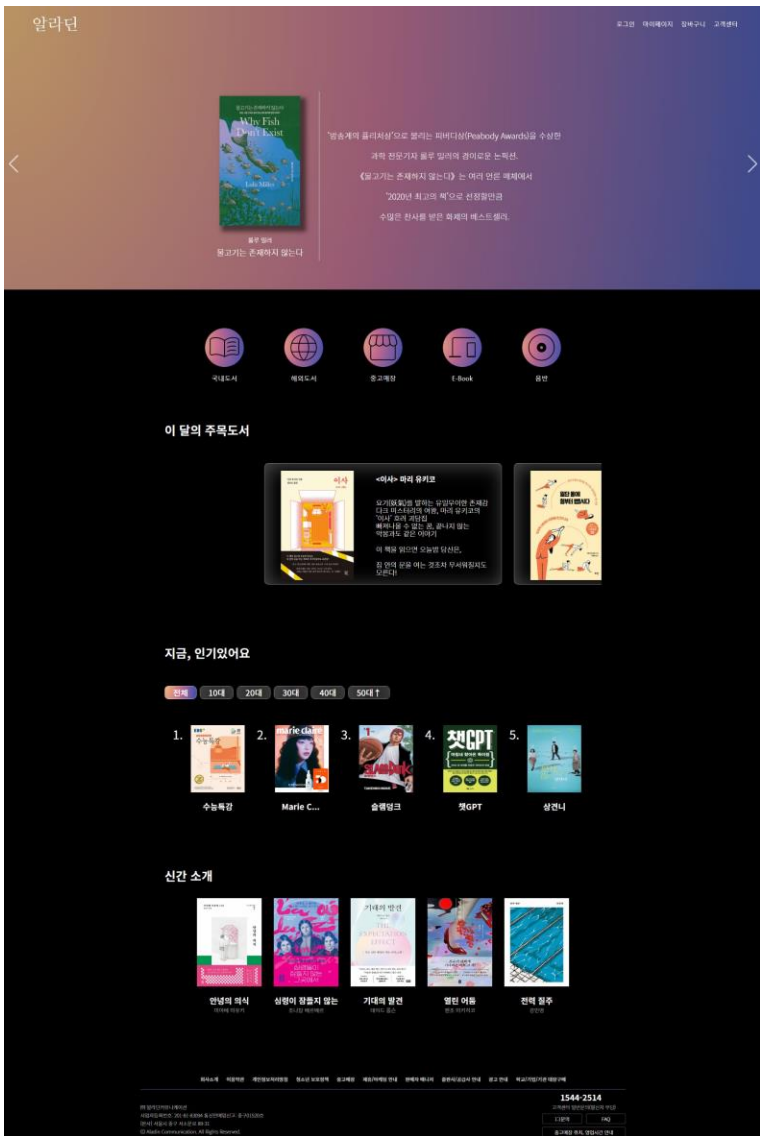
알라딘

로그인 마이페이지 장바구니 고객센터

물고기는 존재하지 않는다
Why Fish Don't Exist
Lulu Miller

룰루 밀러
물고기는 존재하지 않는다

'방송계의 퓰리처상'으로 불리는 피버디상(Peabody Awards)을 수상한
과학 전문기자 룰루 밀러의 경이로운 논픽션.
《물고기는 존재하지 않는다》는 여러 언론 매체에서
'2020년 최고의 책'으로 선정될만큼
수많은 찬사를 받은 화제의 베스트셀러.

국내도서 해외도서 중고매장 E-Book 음반

이 달의 주목도서

이사

<이사> 마리 유키코

요기(妖氣)를 발하는 유일무이한 존재감 다크 미스터리의 여왕, 마리 유키코의 '이사' 호러 괴담집
빠져나올 수 없는 꿈, 끝나지 않는 악몽과도 같은 이야기

이 책을 읽으면 오늘밤 당신은,
집 현관 문을 여는 것조차 무서워질지도 모른다!

지금, 인기있어요

전체 10대 20대 30대 40대 50대↑

1. 수능특강
2. marie claire
Marie C...
3. 슬램덩크
4. 챗GPT
챗GPT
5. 상견니

신간 소개

안녕의 의식
심령이 잠들지 않는
기대의 발견
THE EXPECTATION EFFECT
열린 어둠
전력 질주

회사소개 이용약관 개인정보처리방침 청소년 보호정책 광고제휴 제휴/이벤트 안내 판매자 매니저 출판사/공급사 안내 광고 안내 학교/기업/기관 대량구매

(주)알라딘커뮤니케이션
© Aladin Communication. All Rights Reserved.

1544-2514
고객센터 1:1 문의 FAQ
중고매장 위치, 영업시간 안내